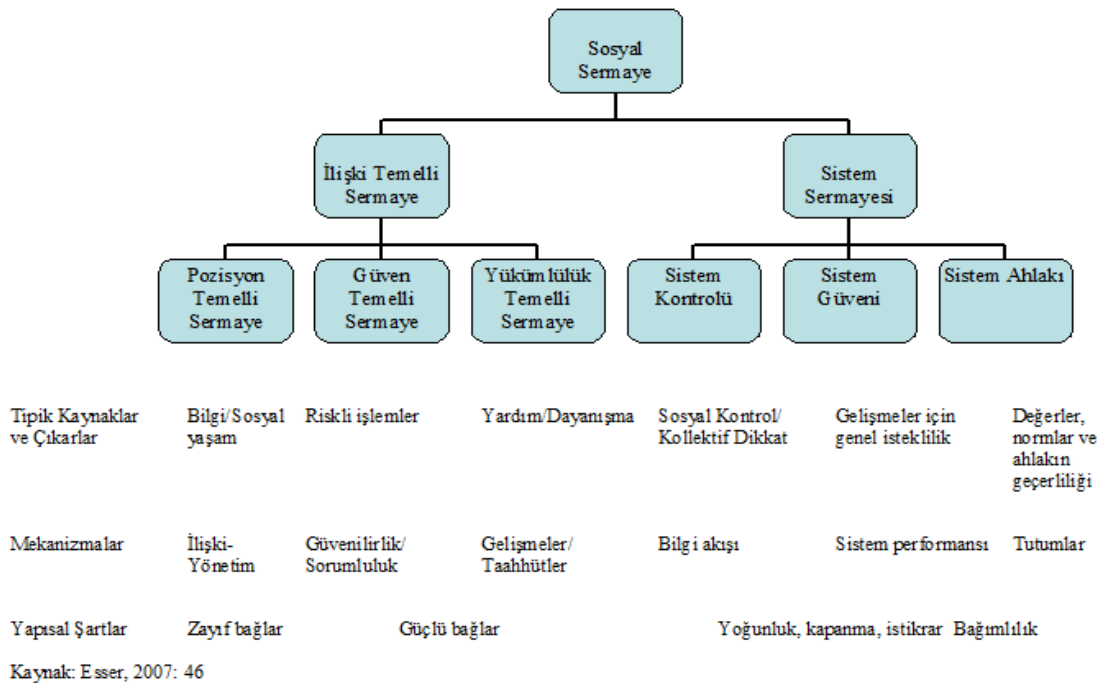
Sosyal Sermaye

İlişki Temelli Sermaye

Sistem Sermayesi

Pozisyon Temelli Sermaye

Güven Temelli Sermaye

Yükümlülük Temelli Sermaye

Sistem Kontrolü

Sistem Güveni

Sistem Ahlakı

| | | | | | | |
|---|---|---|---|---|---|---|
| Tipik Kaynaklar ve Çıkarlar | Bilgi/Sosyal yaşam | Riskli işlemler | Yardım/Dayanışma | Sosyal Kontrol/ Kollektif Dikkat | Gelişmeler için genel isteklilik | Değerler, normlar ve ahlakın geçerliliği |
| Mekanizmalar | İlişki-Yönetim | Güvenilirlik/ Sorumluluk | Gelişmeler/ Taahhütler | Bilgi akışı | Sistem performansı | Tutumlar |
| Yapısal Şartlar | Zayıf bağlar | Güçlü bağlar | | Yoğunluk, kapanma, istikrar | | Bağımlılık |

Kaynak: Esser, 2007: 46